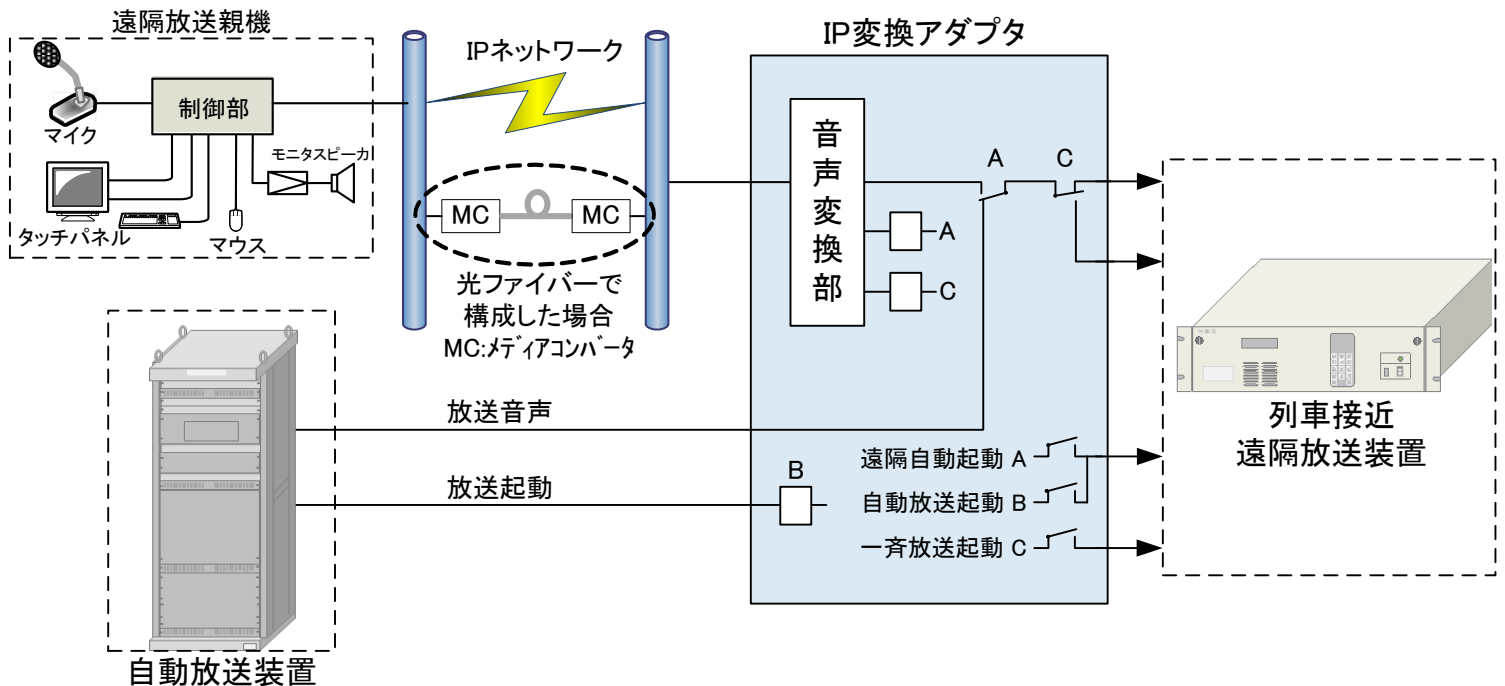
遠隔放送親機

マイク

制御部

モニタスピーカ

タッチパネル

マウス

IPネットワーク

MC

MC

光ファイバーで
構成した場合
MC:メディアコンバータ

IP変換アダプタ

音
声
変
換
部

A

C

A

C

B

遠隔自動起動 A

自動放送起動 B

一斉放送起動 C

放送音声

放送起動

列車接近
遠隔放送装置

自動放送装置